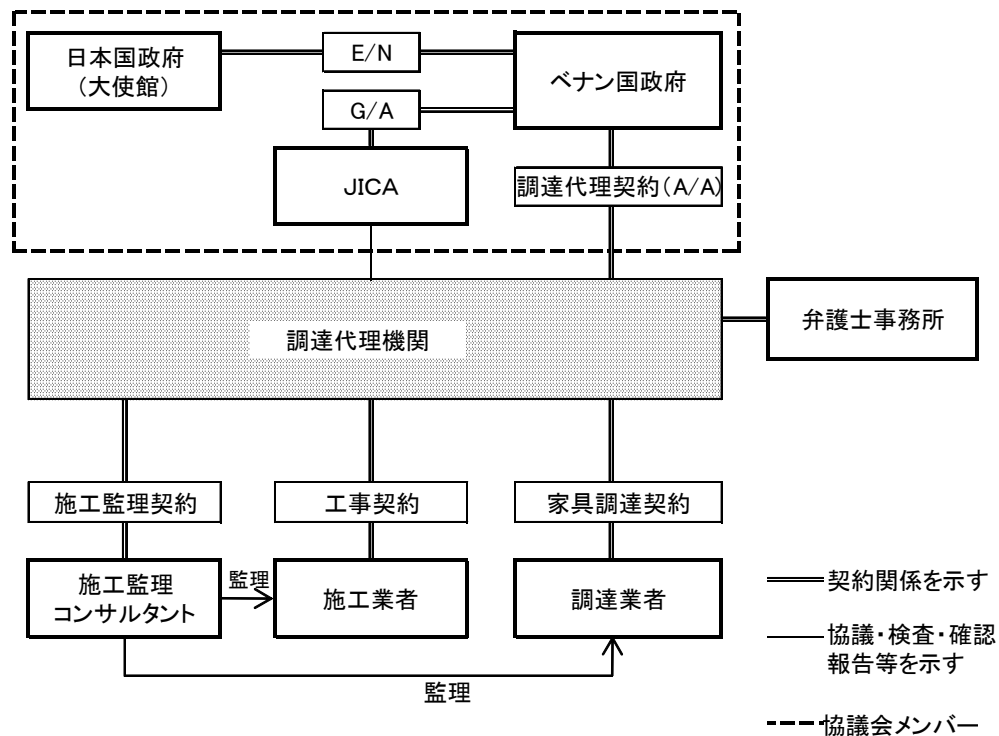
日本国政府
(大使館)

E/N

G/A

ベナン国政府

JICA

調達代理契約(A/A)

調達代理機関

弁護士事務所

施工監理契約

工事契約

家具調達契約

施工監理
コンサルタント

監理

施工業者

調達業者

監理

契約関係を示す

協議・検査・確認
報告等を示す

協議会メンバー